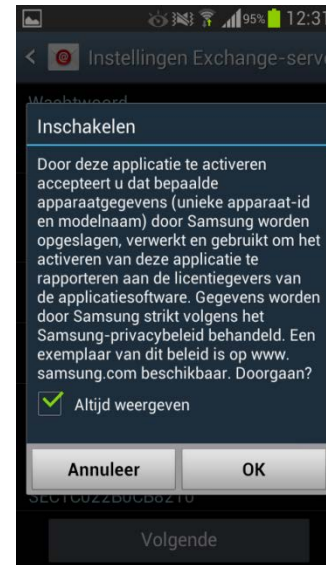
95% 12:31

Instellingen Exchange-serv

Wachtwoord

Inschakelen

Door deze applicatie te activeren accepteert u dat bepaalde apparaatgegevens (unieke apparaat-id en modelnaam) door Samsung worden opgeslagen, verwerkt en gebruikt om het activeren van deze applicatie te rapporteren aan de licentiegevers van de applicatiesoftware. Gegevens worden door Samsung strikt volgens het Samsung-privacybeleid behandeld. Een exemplaar van dit beleid is op www. samsung.com beschikbaar. Doorgaan?

Altijd weergeven

Annuleer

OK

SEC1C022B0CB8210

Volgende